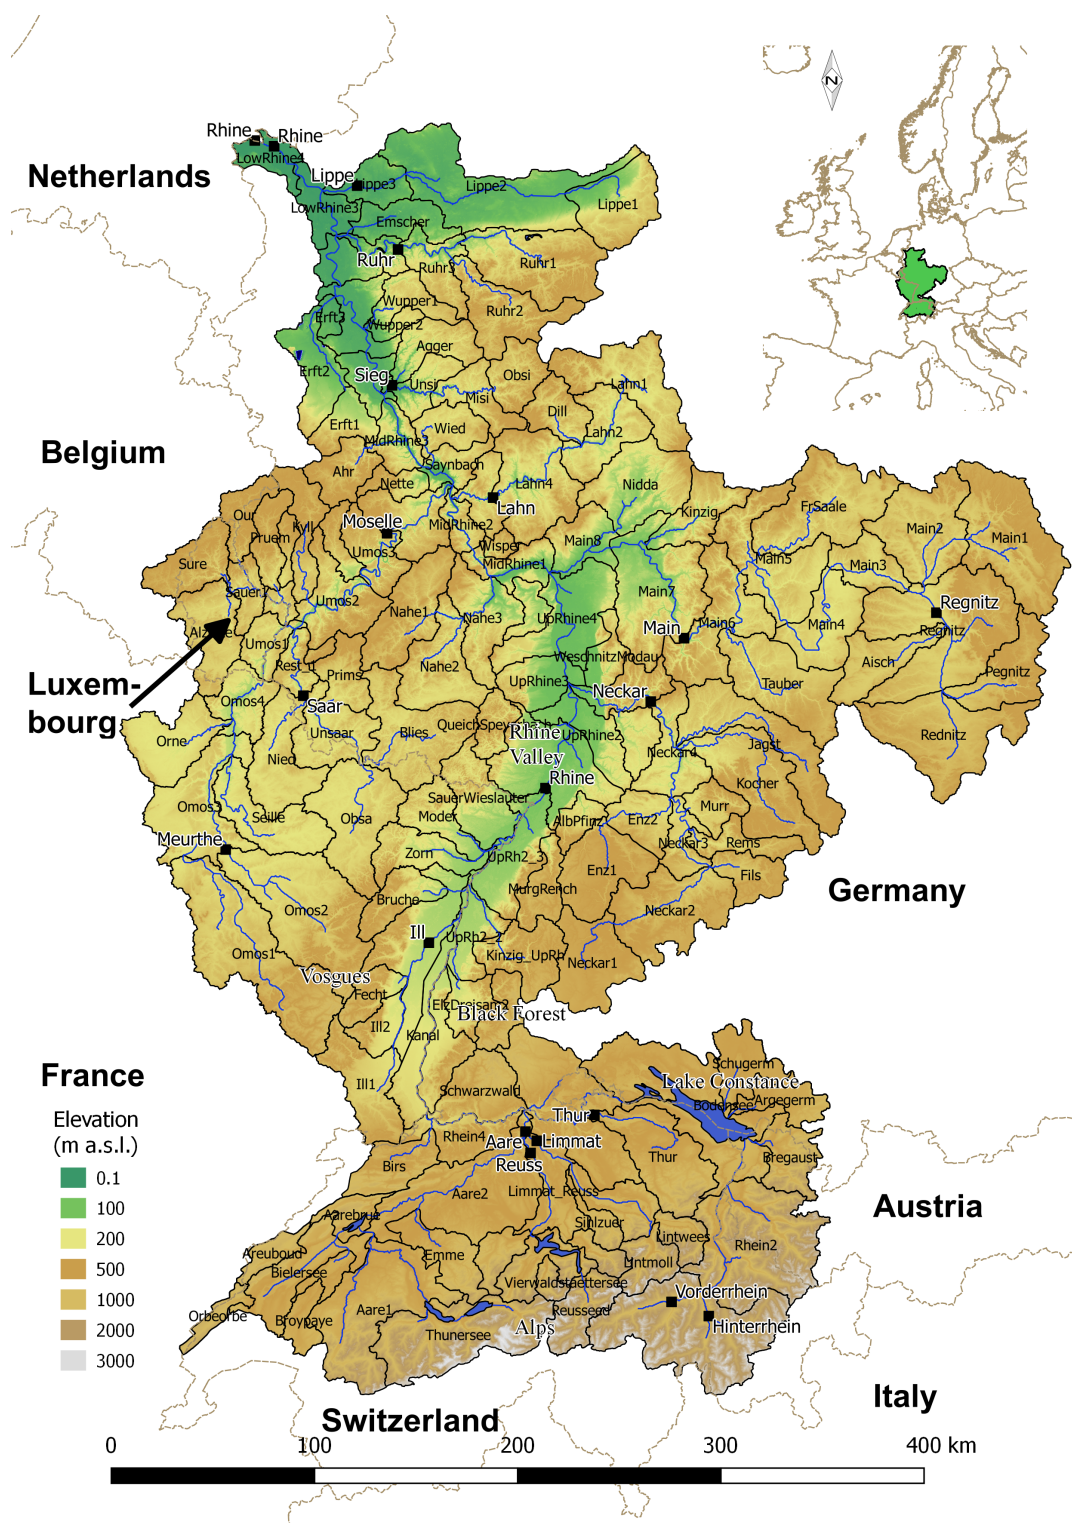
N

Netherlands

Rhine
Rhine
LowRhine4
Lippe
Lippe3
Lippe2
Lippe1
LowRhine3
Emscher
Ruhr
Ruhr3
Ruhr1
Ruhr2
Wupper1
Wupper2
Erft3
Agger
Erft2
Sieg
Unsi
Obsi
Misi
Lahn1
Dill
Erft1
Wied
Lahn2
MidRhine3
Saynbach
Ahr
Nette
Lahn4
Lahn
Nidda

Belgium

Our
Kyll
Moselle
MidRhine2
Kinzig
FrSaale
Main2
Main1
Pruem
Umos3
Wisper
Main8
Main5
Main3
Sure
MidRhine1
Sauer1
Umos2
Nahe1
Nahe3
Main7
Regnitz
Alz
Umos1
UpRhine4
Main
Main6
Main4
Regnitz
Rest
Prims
Nahe2
WeschnitzModau
Aisch
Pegnitz
Omos4
Saar
UpRhine3
Neckar
Tauber

Luxem-
bourg

Orne
Unsaar
Blies
QueichSpeyerbach
Rhine Valley
UpRhine2
Jagst
Rednitz
Nied
Neckar4
Rhine
Kocher
Omos3
SauerWieslauter
Seille
Obsa
Moder
AlbPfinz
Enz2
Murr
Meurthe
Neckar3
Rems
Zorn
UpRh2_3
Enz1
Fils
MurgRench

Germany

Omos2
Bruche
Neckar2
Ill
UpRh2_2
Omos1
Kinzig_UpRh
Neckar1
Vosgues
Fecht
ElzDreisam2
Black Forest
Ill2
Kanal
Schugerm
Lake Constance
Bodensee
Argegerm
Ill1
Schwarzwald

France

Elevation
(m a.s.l.)
0.1
100
200
500
1000
2000
3000

Thur
Rhein4
Aare
Limmat
Thur
Reuss
Bregaust
Birs
Aare2
Limmat_Reuss

Austria

Aarebrue
Sihlzuer
Linthwees
Rhein2
Areuboud
Emme
Lintmoll
Bielersee
Vierwaldstaettersee
Vorderrhein
Orbeorbe
Broyepaye
Aare1
Reussseed
Hinterrhein
Thunersee
Alps

Italy

Switzerland

0
100
200
300
400 km